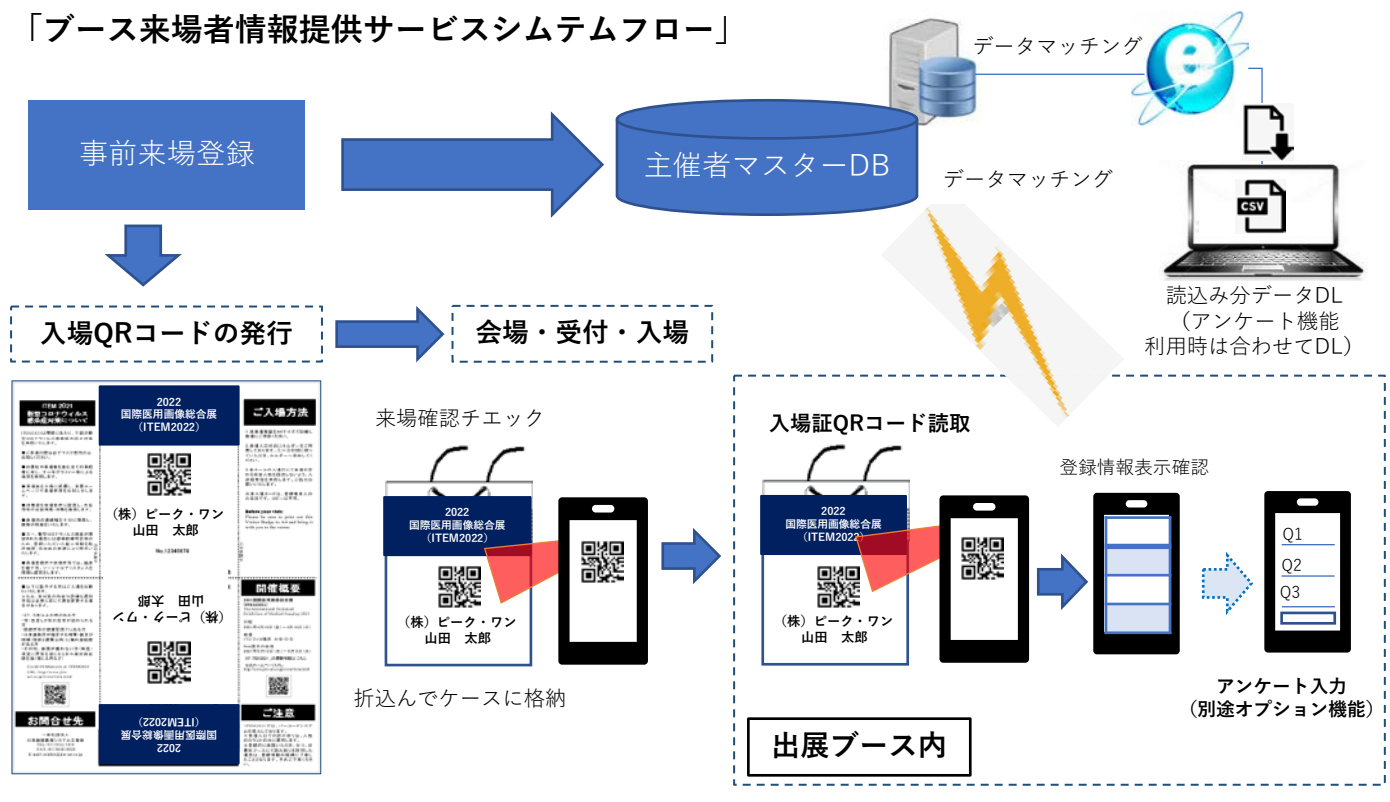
「ブース来場者情報提供サービスシムテムフロー」

データマッチング

事前来場登録

主催者マスターDB

データマッチング

CSV

読込み分データDL
（アンケート機能
利用時は合わせてDL）

入場QRコードの発行

会場・受付・入場

ITEM 2021
新型コロナウイルス
感染症対策について

2022
国際医用画像総合展
（ITEM2022）

（株）ピーク・ワン
山田　太郎

No.12345678

ご入場方法

Before your visit:

開催概要

（株）ピーク・ワン
山田　太郎

お問合せ先

2022
国際医用画像総合展
（ITEM2022）

ご注意

来場確認チエック

2022
国際医用画像総合展
（ITEM2022）

（株）ピーク・ワン
山田　太郎

折込んでケースに格納

入場証QRコード読取

2022
国際医用画像総合展
（ITEM2022）

（株）ピーク・ワン
山田　太郎

登録情報表示確認

Q1
Q2
Q3

アンケート入力
（別途オプション機能）

出展ブース内